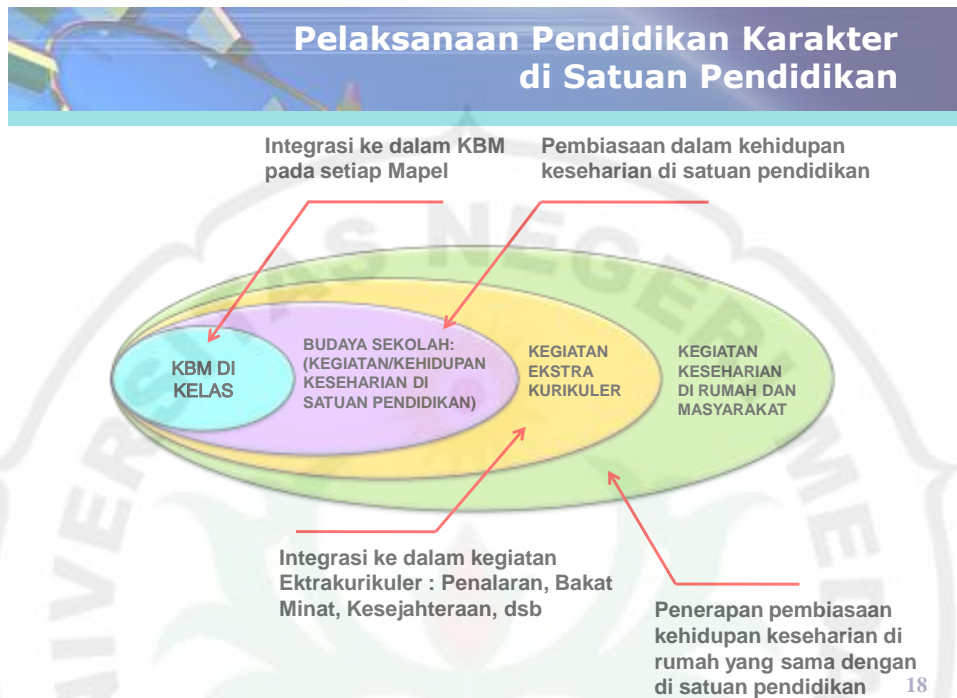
Pelaksanaan Pendidikan Karakter di Satuan Pendidikan

Integrasi ke dalam KBM pada setiap Mapel

Pembiasaan dalam kehidupan keseharian di satuan pendidikan

KBM DI KELAS

BUDAYA SEKOLAH: (KEGIATAN/KEHIDUPAN KESEHARIAN DI SATUAN PENDIDIKAN)

KEGIATAN EKSTRA KURIKULER

KEGIATAN KESEHARIAN DI RUMAH DAN MASYARAKAT

Integrasi ke dalam kegiatan Ektrakurikuler : Penalaran, Bakat Minat, Kesejahteraan, dsb

Penerapan pembiasaan kehidupan keseharian di rumah yang sama dengan di satuan pendidikan

18